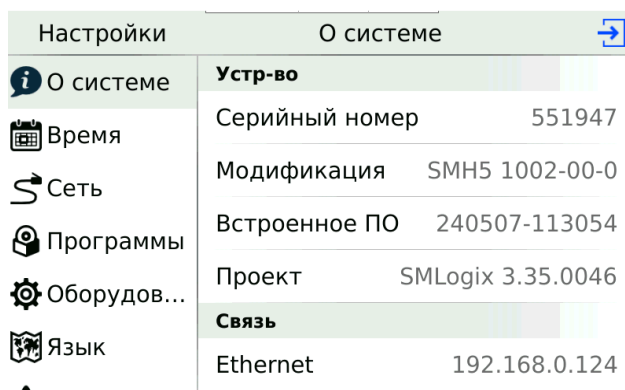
Настройки

О системе

О системе
Время
Сеть
Программы
Оборудов…
Язык

Устр-во

| | |
|---|---|
| Серийный номер | 551947 |
| Модификация | SMH5 1002-00-0 |
| Встроенное ПО | 240507-113054 |
| Проект | SMLogix 3.35.0046 |

Связь

| | |
|---|---|
| Ethernet | 192.168.0.124 |